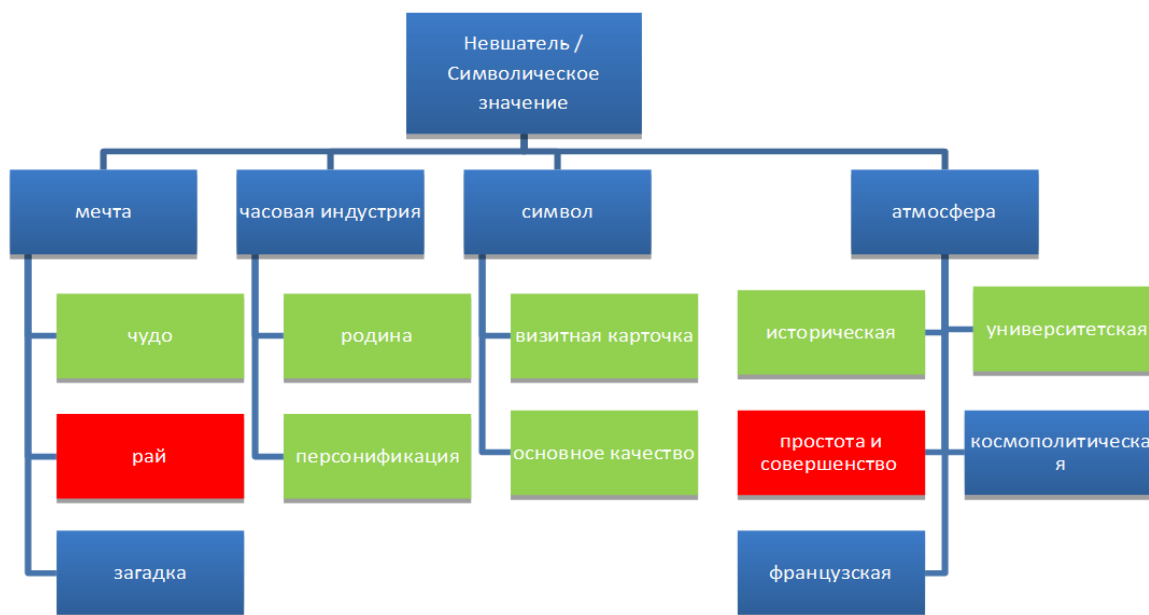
Невшатель / Символическое значение

мечта

чудо

рай

загадка

часовая индустрия

родина

персонификация

символ

визитная карточка

основное качество

атмосфера

историческая

университетская

простота и совершенство

космополитическая

французская